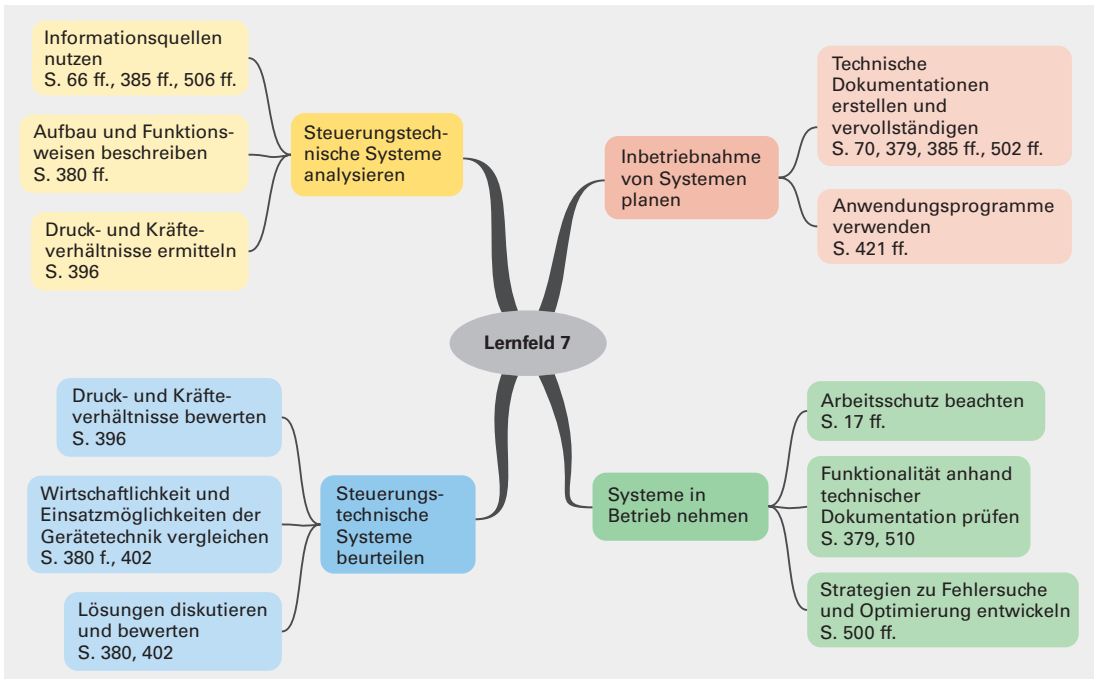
Lernfeld 7

Steuerungstechnische Systeme analysieren

Informationsquellen nutzen
S. 66 ff., 385 ff., 506 ff.

Aufbau und Funktionsweisen beschreiben
S. 380 ff.

Druck- und Kräfteverhältnisse ermitteln
S. 396

Inbetriebnahme von Systemen planen

Technische Dokumentationen erstellen und vervollständigen
S. 70, 379, 385 ff., 502 ff.

Anwendungsprogramme verwenden
S. 421 ff.

Steuerungstechnische Systeme beurteilen

Druck- und Kräfteverhältnisse bewerten
S. 396

Wirtschaftlichkeit und Einsatzmöglichkeiten der Gerätetechnik vergleichen
S. 380 f., 402

Lösungen diskutieren und bewerten
S. 380, 402

Systeme in Betrieb nehmen

Arbeitsschutz beachten
S. 17 ff.

Funktionalität anhand technischer Dokumentation prüfen
S. 379, 510

Strategien zu Fehlersuche und Optimierung entwickeln
S. 500 ff.